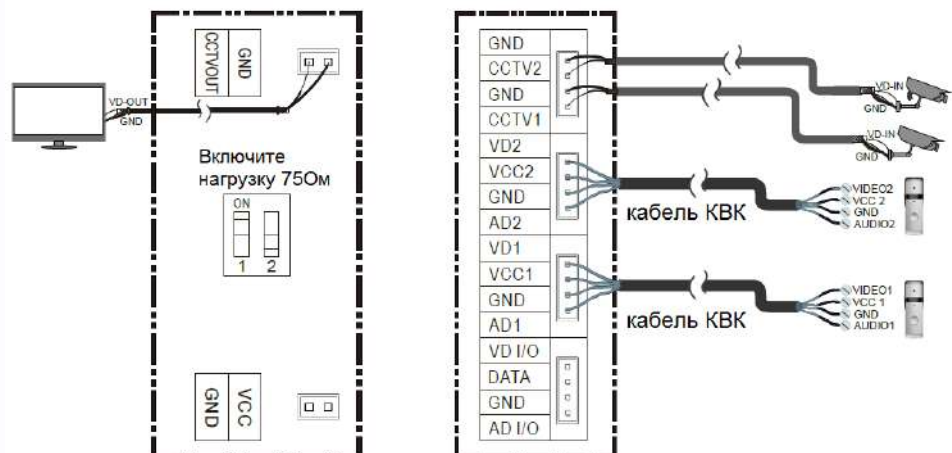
VD-OUT
GND

CCTVOUT
GND

Включите нагрузку 75Ом

ON
1 2

GND
VCC

GND
CCTV2
GND
CCTV1
VD2
VCC2
GND
AD2
VD1
VCC1
GND
AD1
VD I/O
DATA
GND
AD I/O

VD-IN
GND
VD-IN
GND

кабель КВК
VIDEO2
VCC 2
GND
AUDIO2

кабель КВК
VIDEO1
VCC 1
GND
AUDIO1